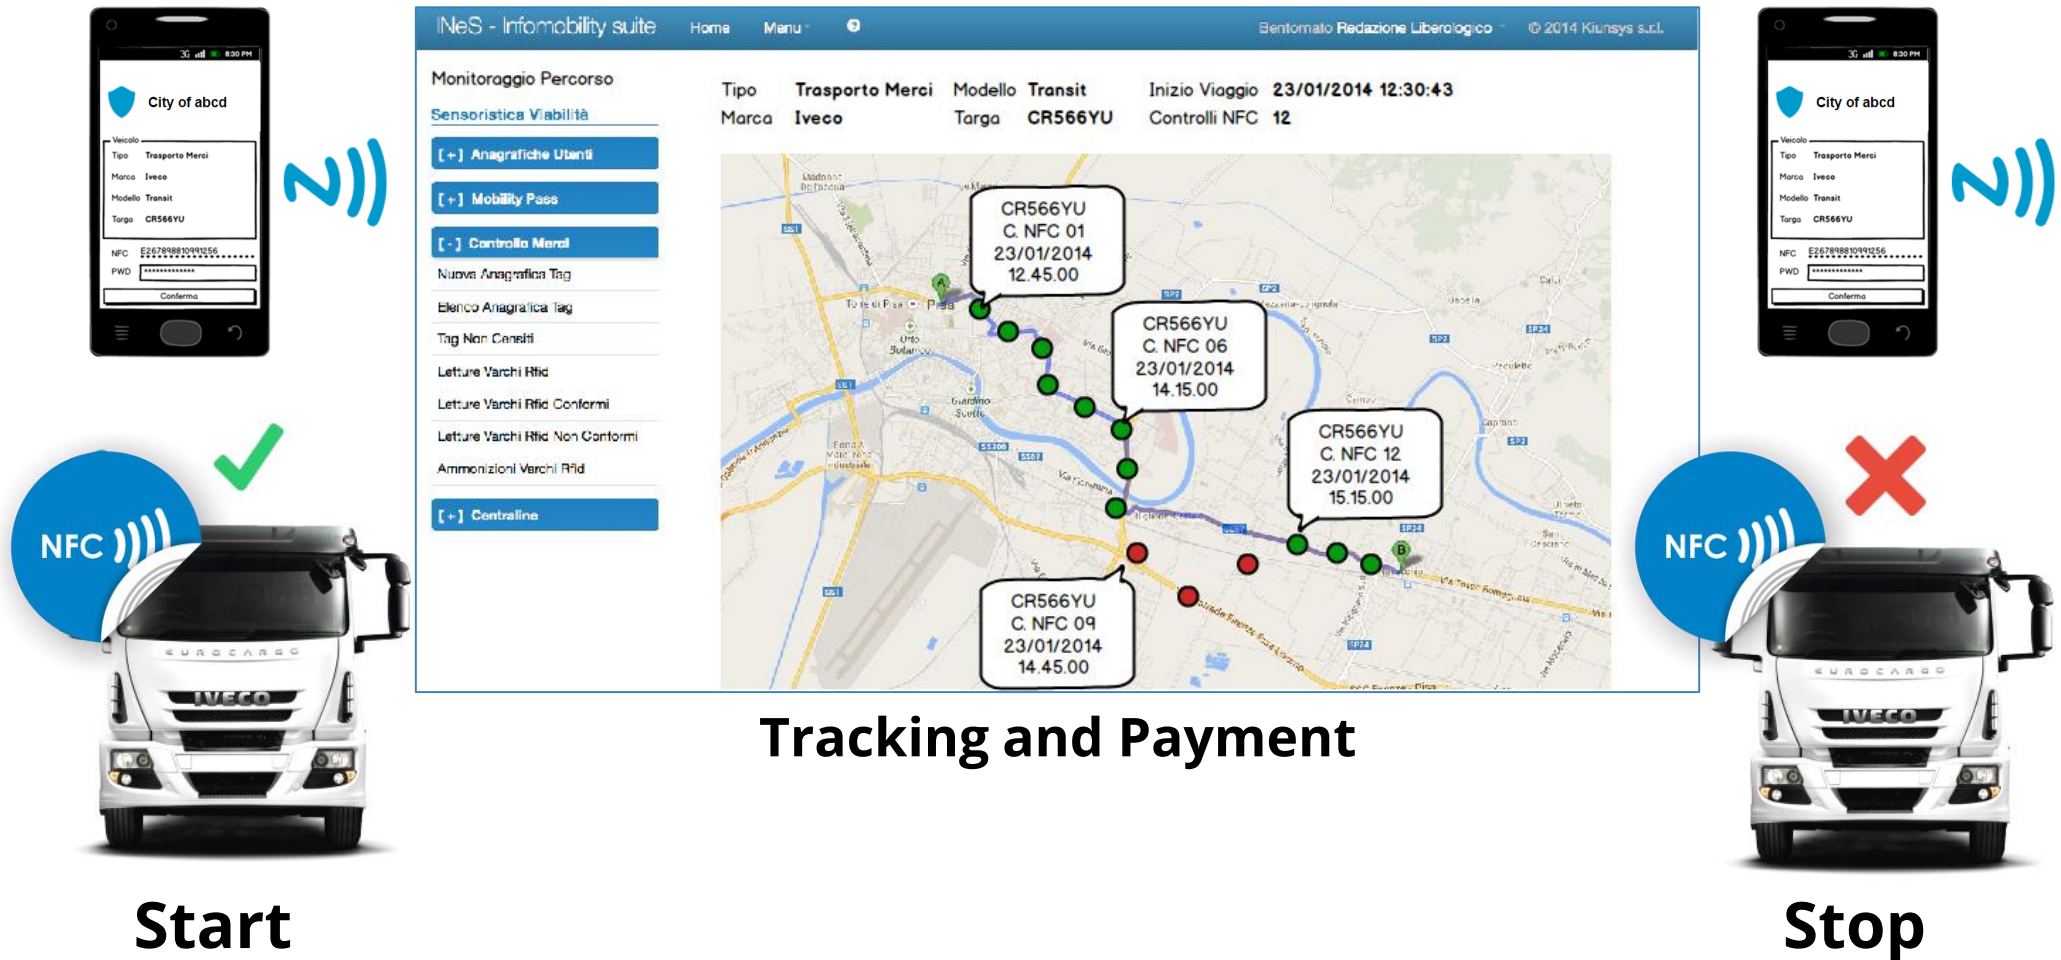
City of abcd

Veicolo

| Tipo | Trasporto Merci |
|---|---|
| Marca | Iveco |
| Modello | Transit |
| Targa | CR566YU |

NFC E267898810991256
PWD **************
Conferma

NFC

EUROCARGO
IVECO

Start

INeS - Infomobility suite   Home   Menu   Benvenuto Redazione Liberologico   © 2014 Kiunsys s.r.l.

Monitoraggio Percorso
Sensoristica Viabilità
[+] Anagrafiche Utenti
[+] Mobility Pass
[-] Controllo Merci
Nuova Anagrafica Tag
Elenco Anagrafica Tag
Tag Non Censiti
Letture Varchi Rfid
Letture Varchi Rfid Conformi
Letture Varchi Rfid Non Conformi
Ammonizioni Varchi Rfid
[+] Centraline

Tipo Trasporto Merci   Modello Transit   Inizio Viaggio 23/01/2014 12:30:43
Marca Iveco   Targa CR566YU   Controlli NFC 12

CR566YU
C. NFC 01
23/01/2014
12.45.00

CR566YU
C. NFC 06
23/01/2014
14.15.00

CR566YU
C. NFC 12
23/01/2014
15.15.00

CR566YU
C. NFC 09
23/01/2014
14.45.00

Tracking and Payment

City of abcd

Veicolo

| Tipo | Trasporto Merci |
|---|---|
| Marca | Iveco |
| Modello | Transit |
| Targa | CR566YU |

NFC E267898810991256
PWD **************
Conferma

NFC

EUROCARGO
IVECO

Stop